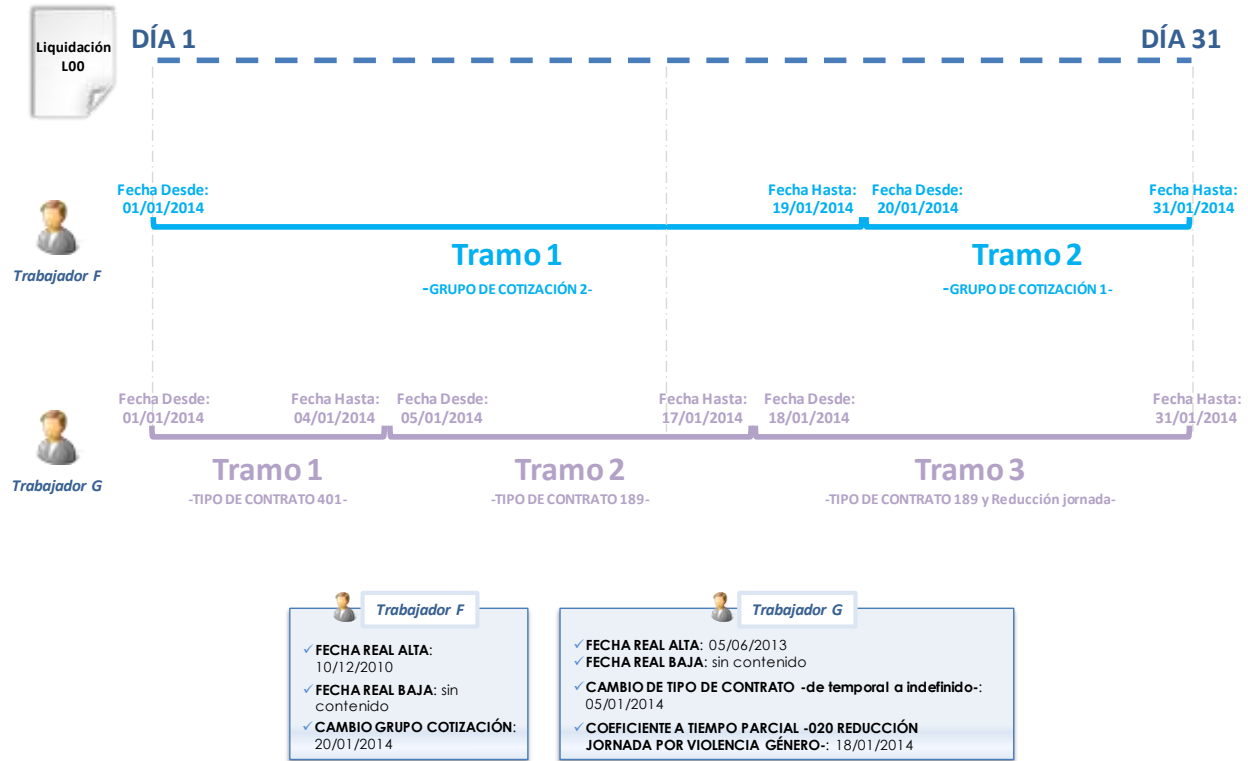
Liquidación L00

DÍA 1

DÍA 31

Fecha Desde: 01/01/2014

Fecha Hasta: 19/01/2014

Fecha Desde: 20/01/2014

Fecha Hasta: 31/01/2014

Trabajador F

Tramo 1
-GRUPO DE COTIZACIÓN 2-

Tramo 2
-GRUPO DE COTIZACIÓN 1-

Fecha Desde: 01/01/2014

Fecha Hasta: 04/01/2014

Fecha Desde: 05/01/2014

Fecha Hasta: 17/01/2014

Fecha Desde: 18/01/2014

Fecha Hasta: 31/01/2014

Trabajador G

Tramo 1
-TIPO DE CONTRATO 401-

Tramo 2
-TIPO DE CONTRATO 189-

Tramo 3
-TIPO DE CONTRATO 189 y Reducción jornada-

Trabajador F

✓FECHA REAL ALTA: 10/12/2010
✓FECHA REAL BAJA: sin contenido
✓CAMBIO GRUPO COTIZACIÓN: 20/01/2014

Trabajador G

✓FECHA REAL ALTA: 05/06/2013
✓FECHA REAL BAJA: sin contenido
✓CAMBIO DE TIPO DE CONTRATO -de temporal a indefinido-: 05/01/2014
✓COEFICIENTE A TIEMPO PARCIAL -020 REDUCCIÓN JORNADA POR VIOLENCIA GÉNERO-: 18/01/2014